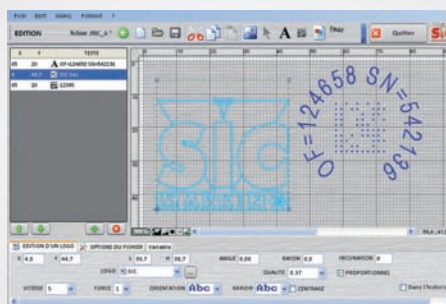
FICH EDIT VARS FORMAT ?

EDITION

fichier .SIC_4 *

Quitter

| X | Y | TEXTE |
|---|---|---|
| 05 | 20 | OF=124658 SN=54213 |
| 05 | 44,7 | SIC logo |
| 05 | 20 | 12345 |

OF=124658 SN=54213

SIC

EDITION D'UN LOGO

OPTIONS DU FICHIER

Variables

X 4,0

Y 44,7

L 55,7

H 30,7

ANGLE 0,00

RAYON 0,0

INCLINAISON 0

LOGO SIC

QUALITE 0,57

PROPORTIONNEL

VITESSE 5

FORCE 1

ORIENTATION Abc

MIROIR Abc

CENTRAGE

Dans l'historique